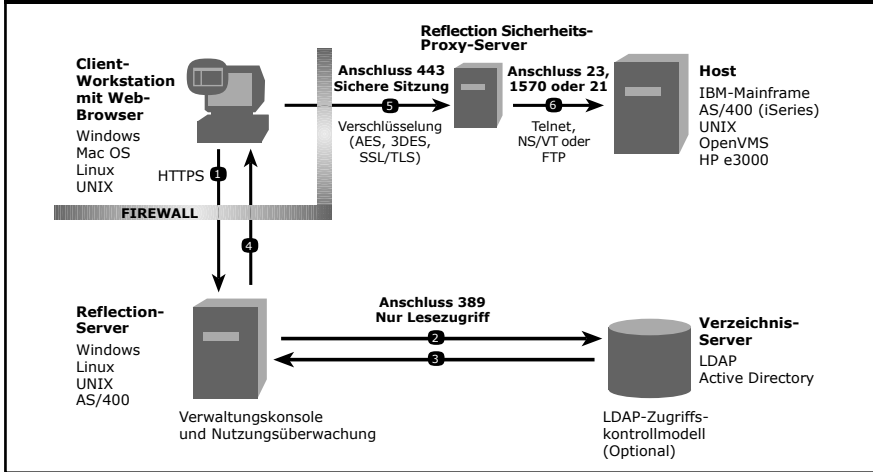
Client-Workstation mit Web-Browser
Windows
Mac OS
Linux
UNIX

Reflection Sicherheits-Proxy-Server

Anschluss 443
Sichere Sitzung
5
Verschlüsselung (AES, 3DES, SSL/TLS)

Anschluss 23, 1570 oder 21
6
Telnet, NS/VT oder FTP

Host
IBM-Mainframe
AS/400 (iSeries)
UNIX
OpenVMS
HP e3000

HTTPS 1
4
FIREWALL

Reflection-Server
Windows
Linux
UNIX
AS/400

Anschluss 389
Nur Lesezugriff
2
3

Verzeichnis-Server
LDAP
Active Directory

Verwaltungskonsole und Nutzungsüberwachung

LDAP-Zugriffskontrollmodell (Optional)